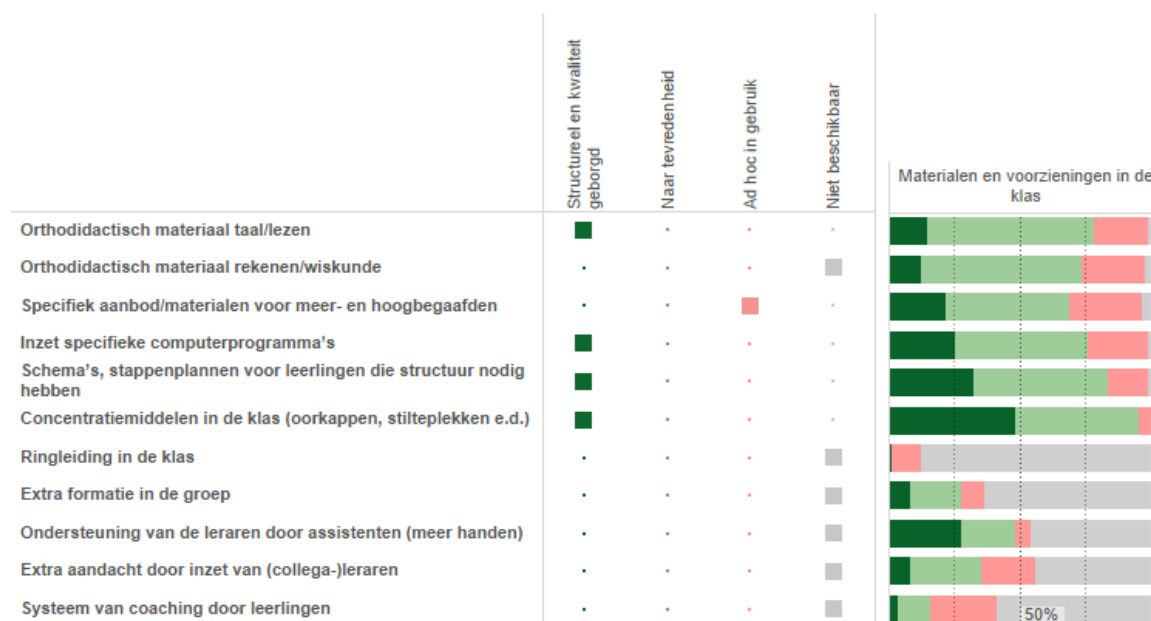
| | Structureel en kwaliteit geborgd | Naar tevredenheid | Ad hoc in gebruik | Niet beschikbaar |
|---|---|---|---|---|
| Orthodidactisch materiaal taal/lezen | | | | |
| Orthodidactisch materiaal rekenen/wiskunde | | | | |
| Specifiek aanbod/materialen voor meer- en hoogbegaafden | | | | |
| Inzet specifieke computerprogramma's | | | | |
| Schema's, stappenplannen voor leerlingen die structuur nodig hebben | | | | |
| Concentratiemiddelen in de klas (oorkappen, stilteplekken e.d.) | | | | |
| Ringleiding in de klas | | | | |
| Extra formatie in de groep | | | | |
| Ondersteuning van de leraren door assistenten (meer handen) | | | | |
| Extra aandacht door inzet van (collega-)leraren | | | | |
| Systeem van coaching door leerlingen | | | | |

Materialen en voorzieningen in de klas

50%